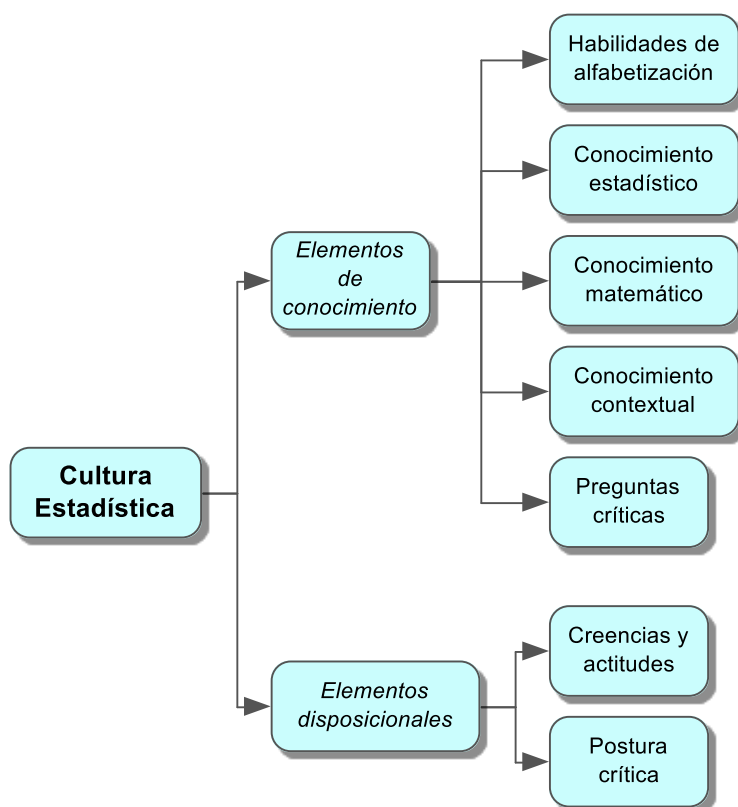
Cultura Estadística

Elementos de conocimiento

Habilidades de alfabetización

Conocimiento estadístico

Conocimiento matemático

Conocimiento contextual

Preguntas críticas

Elementos disposicionales

Creencias y actitudes

Postura crítica